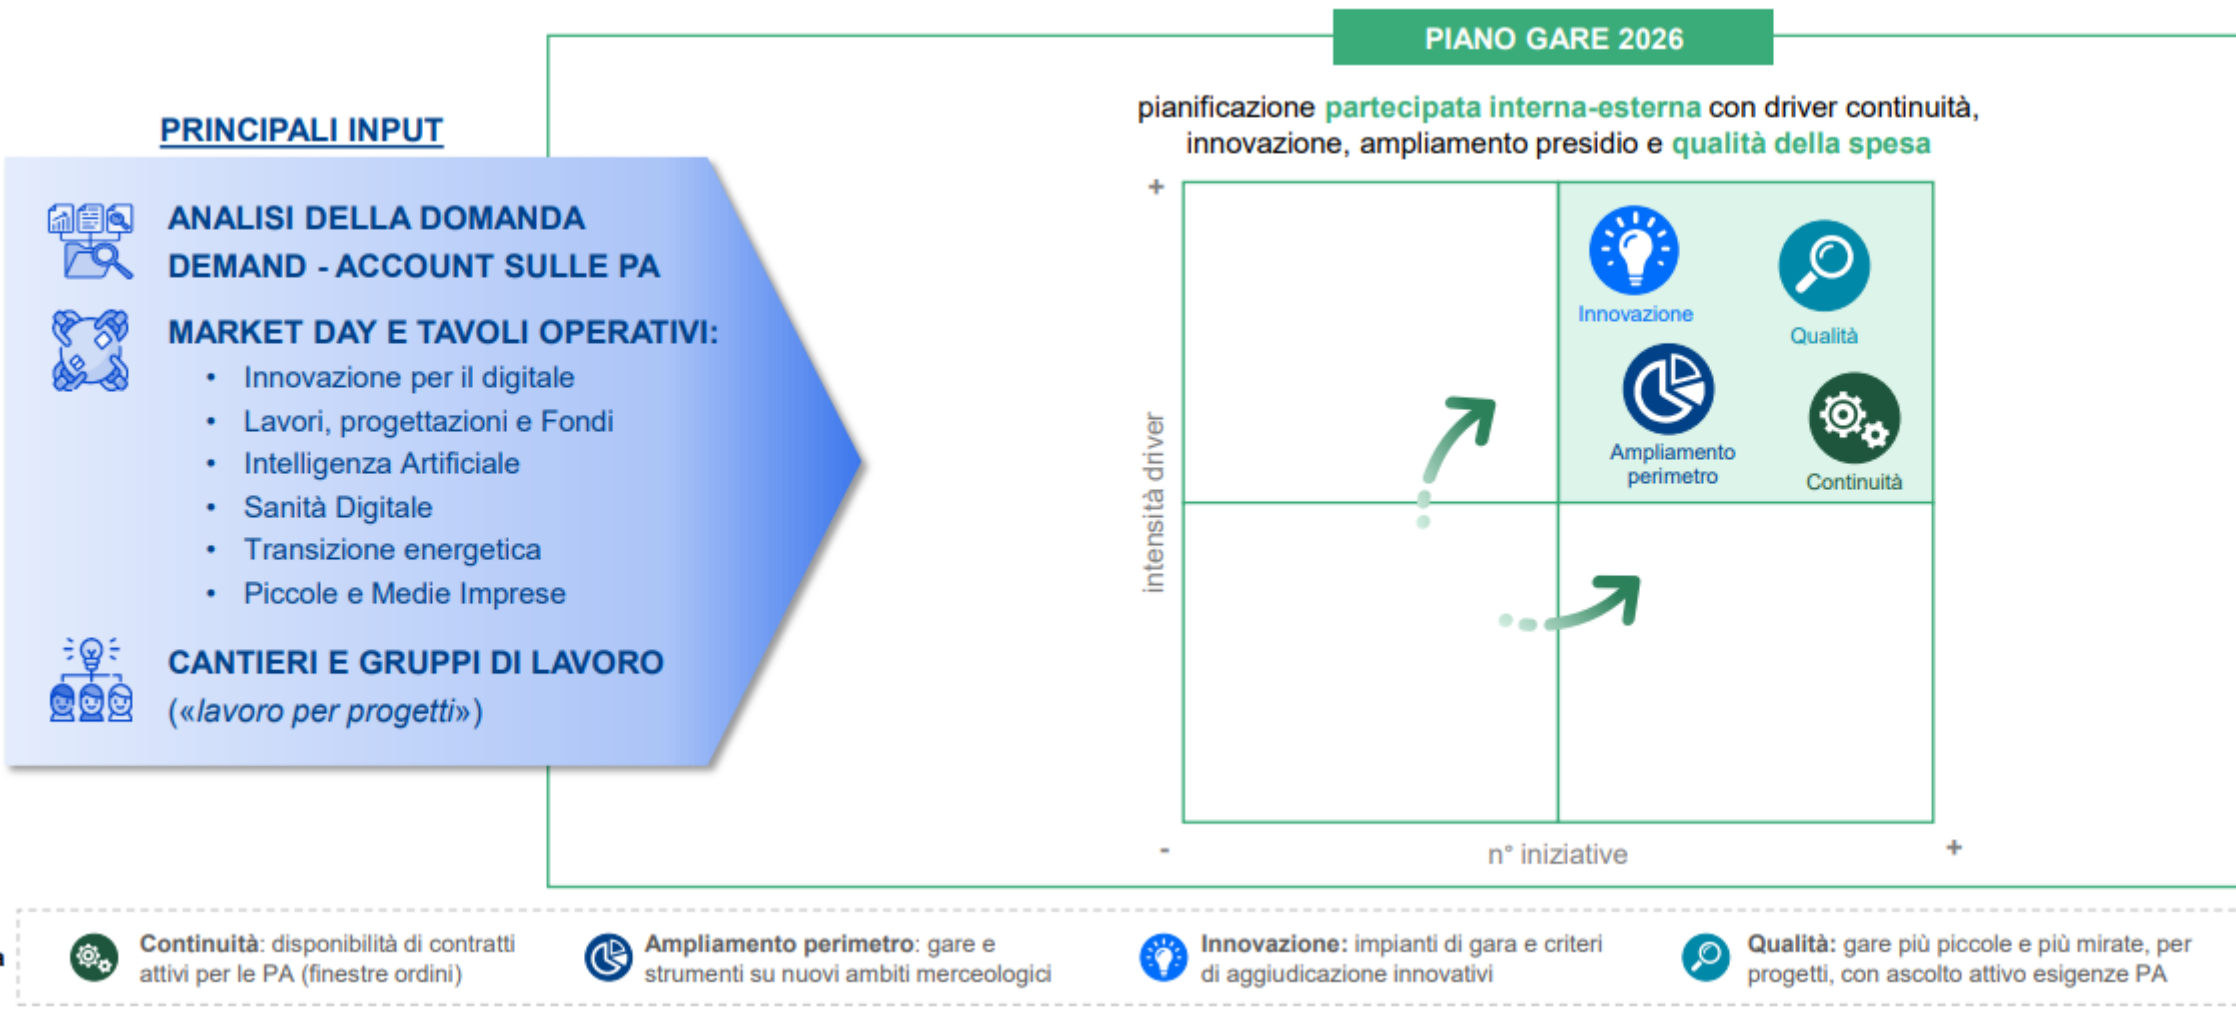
PIANO GARE 2026

PRINCIPALI INPUT

ANALISI DELLA DOMANDA
DEMAND - ACCOUNT SULLE PA

MARKET DAY E TAVOLI OPERATIVI:
• Innovazione per il digitale
• Lavori, progettazioni e Fondi
• Intelligenza Artificiale
• Sanità Digitale
• Transizione energetica
• Piccole e Medie Imprese

CANTIERI E GRUPPI DI LAVORO
(«lavoro per progetti»)

pianificazione partecipata interna-esterna con driver continuità, innovazione, ampliamento presidio e qualità della spesa

+
intensità driver
Innovazione
Qualità
Ampliamento perimetro
Continuità
-
n° iniziative
+

Continuità: disponibilità di contratti attivi per le PA (finestre ordini)

Ampliamento perimetro: gare e strumenti su nuovi ambiti merceologici

Innovazione: impianti di gara e criteri di aggiudicazione innovativi

Qualità: gare più piccole e più mirate, per progetti, con ascolto attivo esigenze PA